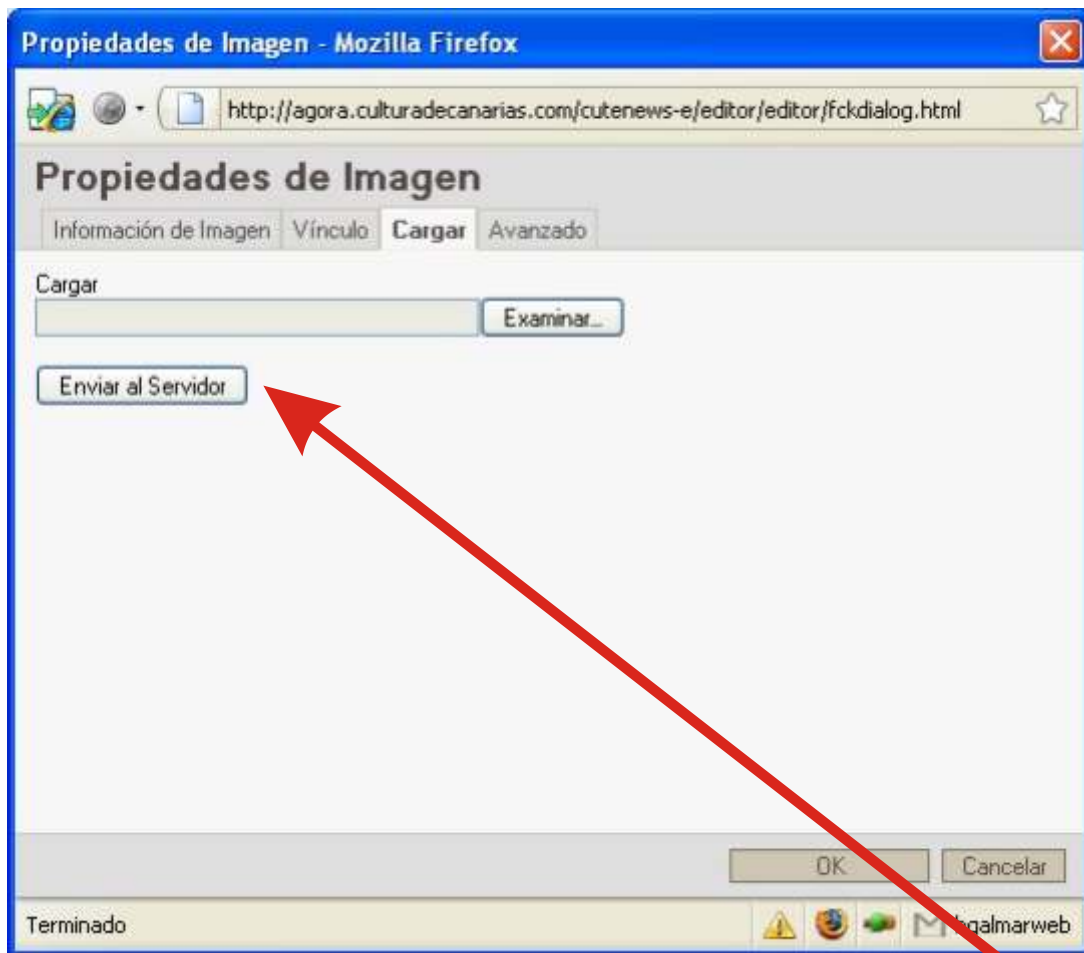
Propiedades de Imagen - Mozilla Firefox

http://agora.culturadecanarias.com/cutenews-e/editor/editor/fckdialog.html

Propiedades de Imagen

Información de Imagen | Vínculo | Cargar | Avanzado

Cargar

Examinar...

Enviar al Servidor

OK | Cancelar

Terminado

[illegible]galmarweb